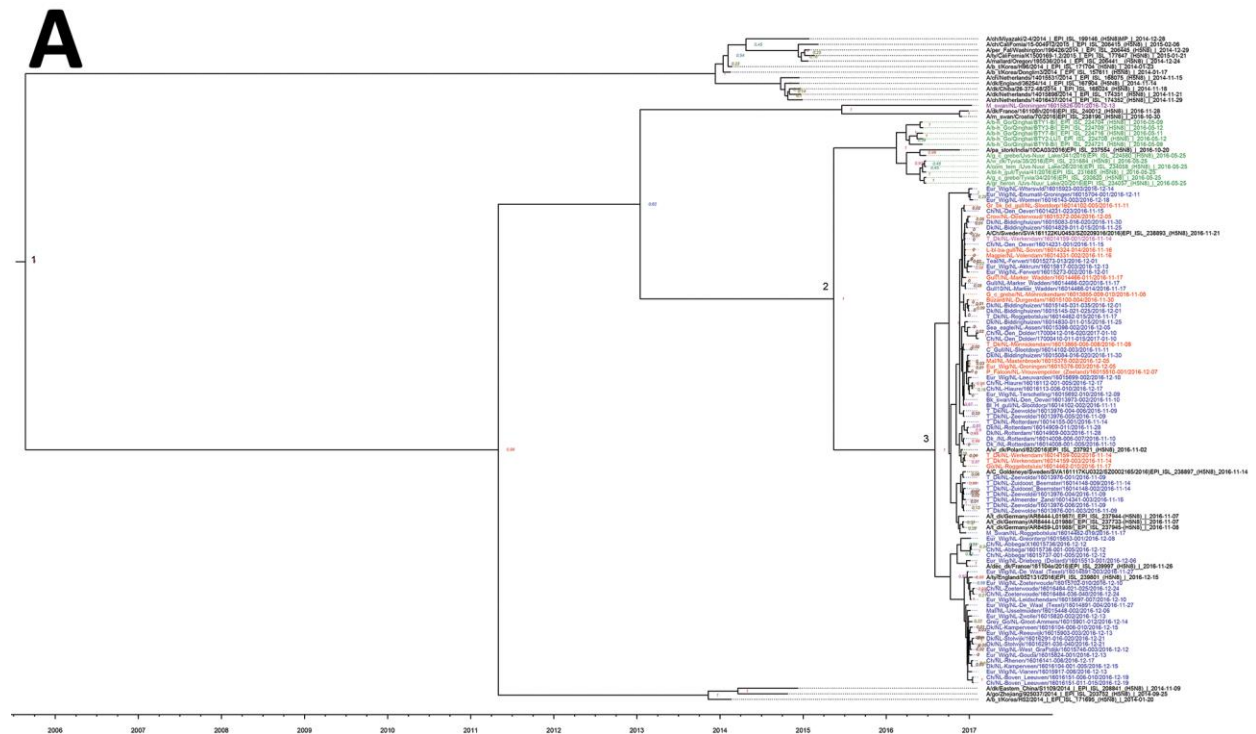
A

1

2

3

A/ck/Miyazaki/2-4/2014_|_EPI_ISL_199146_(H5N8)|_2014-12-28
A/ck/California/15-004972/2015_|_EPI_ISL_206415_(H5N8)_|_2015-02-06
A/gw_fal/Washington/186438/2014_|_EPI_ISL_203943_(H5N8)_|_2014-12-29
A/ck/California/K1500169-1/2015_|_EPI_ISL_177847_(H5N8)_|_2015-01-21
A/ck/Holland/Oregon/185536/2014_|_EPI_ISL_208441_(H5N8)_|_2014-12-24
A/b_t/Korea/H96/2014_|_EPI_ISL_171704_(H5N8)_|_2014-01-20
A/b_t/Korea/Dongjin3/2014_|_EPI_ISL_167811_(H5N8)_|_2014-01-17
A/ck/Netherlands/14015531/2014_|_EPI_ISL_166076_(H5N8)_|_2014-11-15
A/dk/England/36254/14_|_EPI_ISL_167804_(H5N8)_|_2014-11-14
A/ck/Netherlands/14015896/2014_|_EPI_ISL_174351_(H5N8)_|_2014-11-21
A/ck/Netherlands/14016437/2014_|_EPI_ISL_174352_(H5N8)_|_2014-11-29
A/dk/France/161108h/2016|EPI_ISL_249012_(H5N8)_|_2016-11-28
A/m_swan/Croatia/70/2016|EPI_ISL_238196_(H5N8)_|_2016-10-30
A/pa_stork/India/10CA03/2016|EPI_ISL_237554_(H5N8)_|_2016-10-20
A/Ch/Sweden/SVA161122KU0453/SZ0209316/2016|EPI_ISL_238893_(H5N8)_|_2016-11-21
A/w_dk/Poland/82/2016|EPI_ISL_237921_(H5N8)_|_2016-11-02
A/C_Goldeneye/Sweden/SVA161117KU0322/SZ0002165/2016|EPI_ISL_238897_(H5N8)_|_2016-11-14
A/t_dk/Germany/AR8444-L01987/_|_EPI_ISL_237944_(H5N8)_|_2016-11-07
A/t_dk/Germany/AR8444-L01986/_|_EPI_ISL_237733_(H5N8)_|_2016-11-07
A/t_dk/Germany/AR8459-L01988/_|_EPI_ISL_237945_(H5N8)_|_2016-11-08
A/dk/France/161104d/2016|EPI_ISL_239997_(H5N8)_|_2016-11-26
A/b/England/052131/2016|EPI_ISL_239801_(H5N8)_|_2016-12-15
A/dk/Eastern_China/S1109/2014_|_EPI_ISL_208841_(H5N8)_|_2014-11-09
A/gs/Zhejiang/925037/2014_|_EPI_ISL_203752_(H5N8)_|_2014-09-25
A/b_t/Korea/H02/2014_|_EPI_ISL_171690_(H5N8)_|_2014-01-20
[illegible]

2006 2007 2008 2009 2010 2011 2012 2013 2014 2015 2016 2017